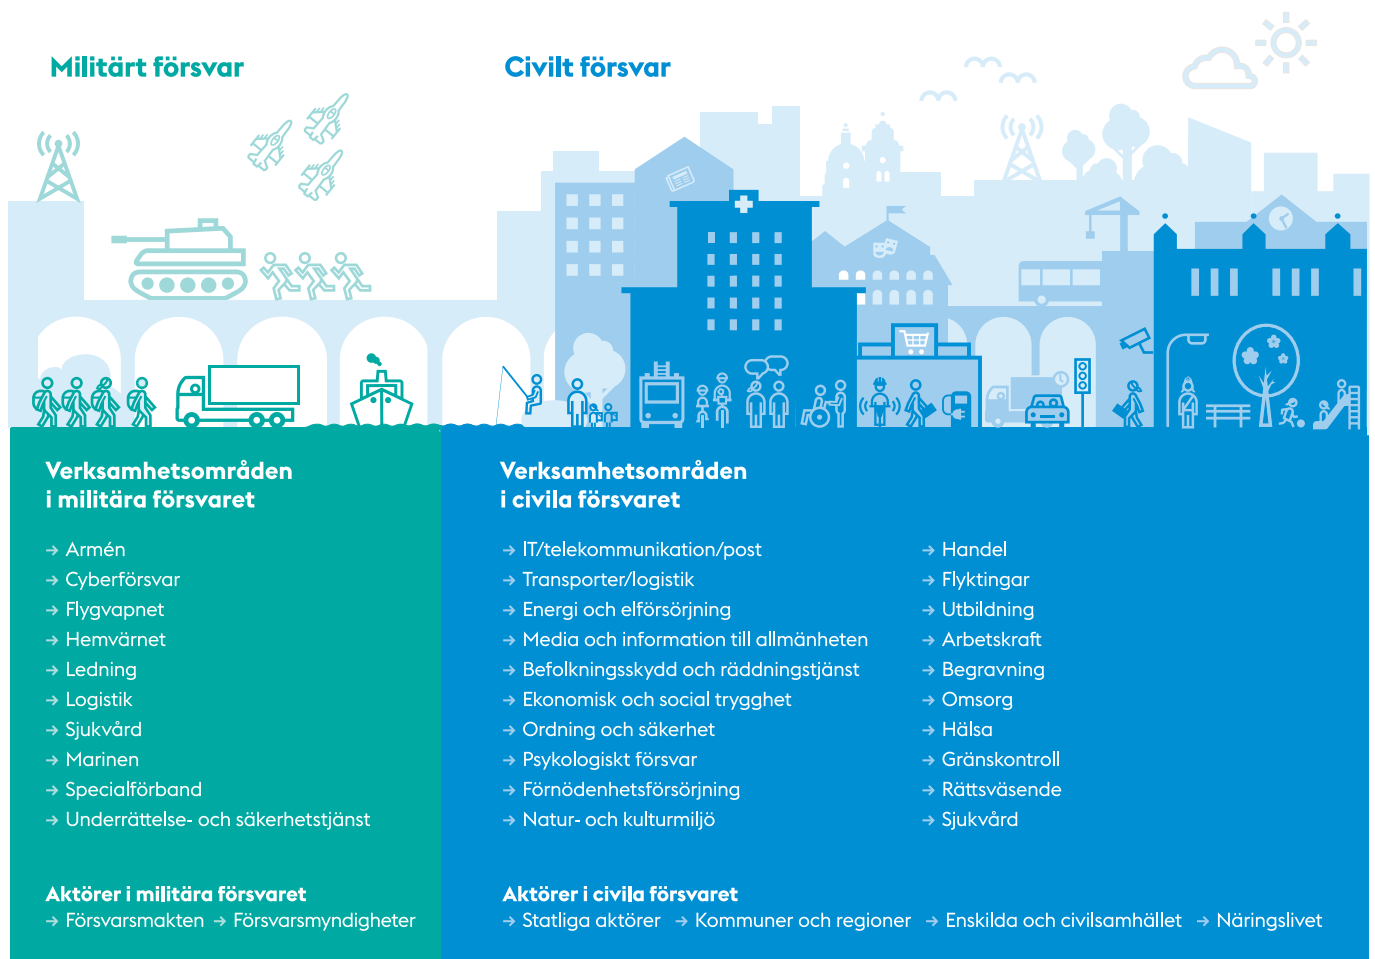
Militärt försvar

Civilt försvar

Verksamhetsområden i militära försvaret

→ Armén
→ Cyberförsvar
→ Flygvapnet
→ Hemvärnet
→ Ledning
→ Logistik
→ Sjukvård
→ Marinen
→ Specialförband
→ Underrättelse- och säkerhetstjänst

Aktörer i militära försvaret
→ Försvarsmakten → Försvarsmyndigheter

Verksamhetsområden i civila försvaret

→ IT/telekommunikation/post
→ Transporter/logistik
→ Energi och elförsörjning
→ Media och information till allmänheten
→ Befolkningsskydd och räddningstjänst
→ Ekonomisk och social trygghet
→ Ordning och säkerhet
→ Psykologiskt försvar
→ Förnödenhetsförsörjning
→ Natur- och kulturmiljö

→ Handel
→ Flyktingar
→ Utbildning
→ Arbetskraft
→ Begravning
→ Omsorg
→ Hälsa
→ Gränskontroll
→ Rättsväsende
→ Sjukvård

Aktörer i civila försvaret
→ Statliga aktörer → Kommuner och regioner → Enskilda och civilsamhället → Näringslivet